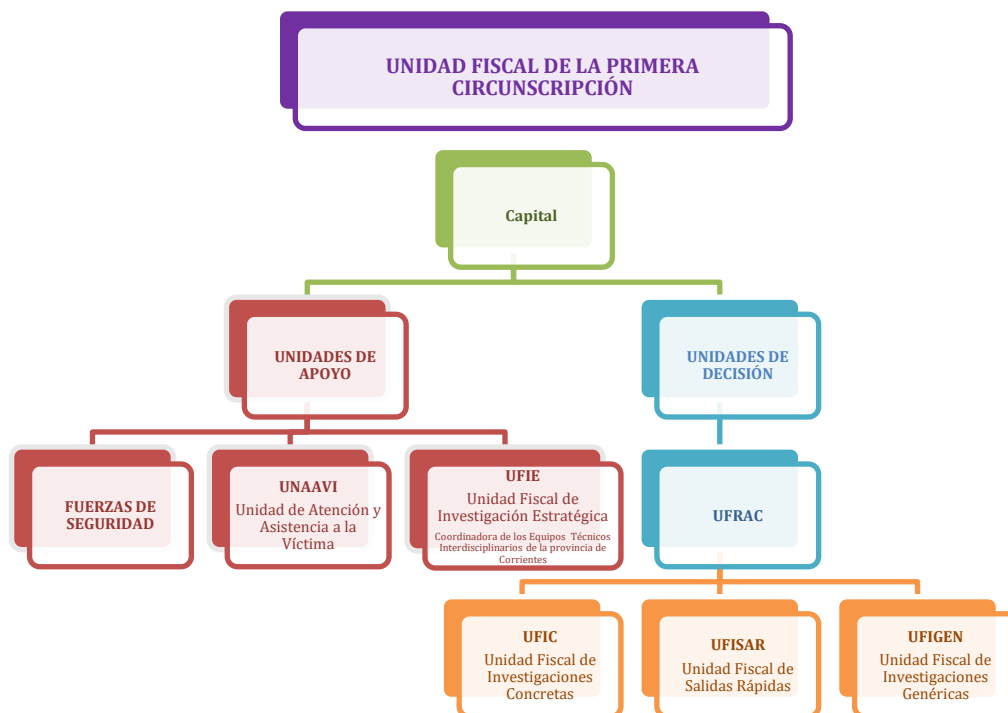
UNIDAD FISCAL DE LA PRIMERA CIRCUNSCRIPCIÓN

Capital

UNIDADES DE APOYO

UNIDADES DE DECISIÓN

FUERZAS DE SEGURIDAD

UNAAVI
Unidad de Atención y Asistencia a la Víctima

UFIE
Unidad Fiscal de Investigación Estratégica
Coordinadora de los Equipos Técnicos Interdisciplinarios de la provincia de Corrientes

UFRAC

UFIC
Unidad Fiscal de Investigaciones Concretas

UFISAR
Unidad Fiscal de Salidas Rápidas

UFIGEN
Unidad Fiscal de Investigaciones Genéricas